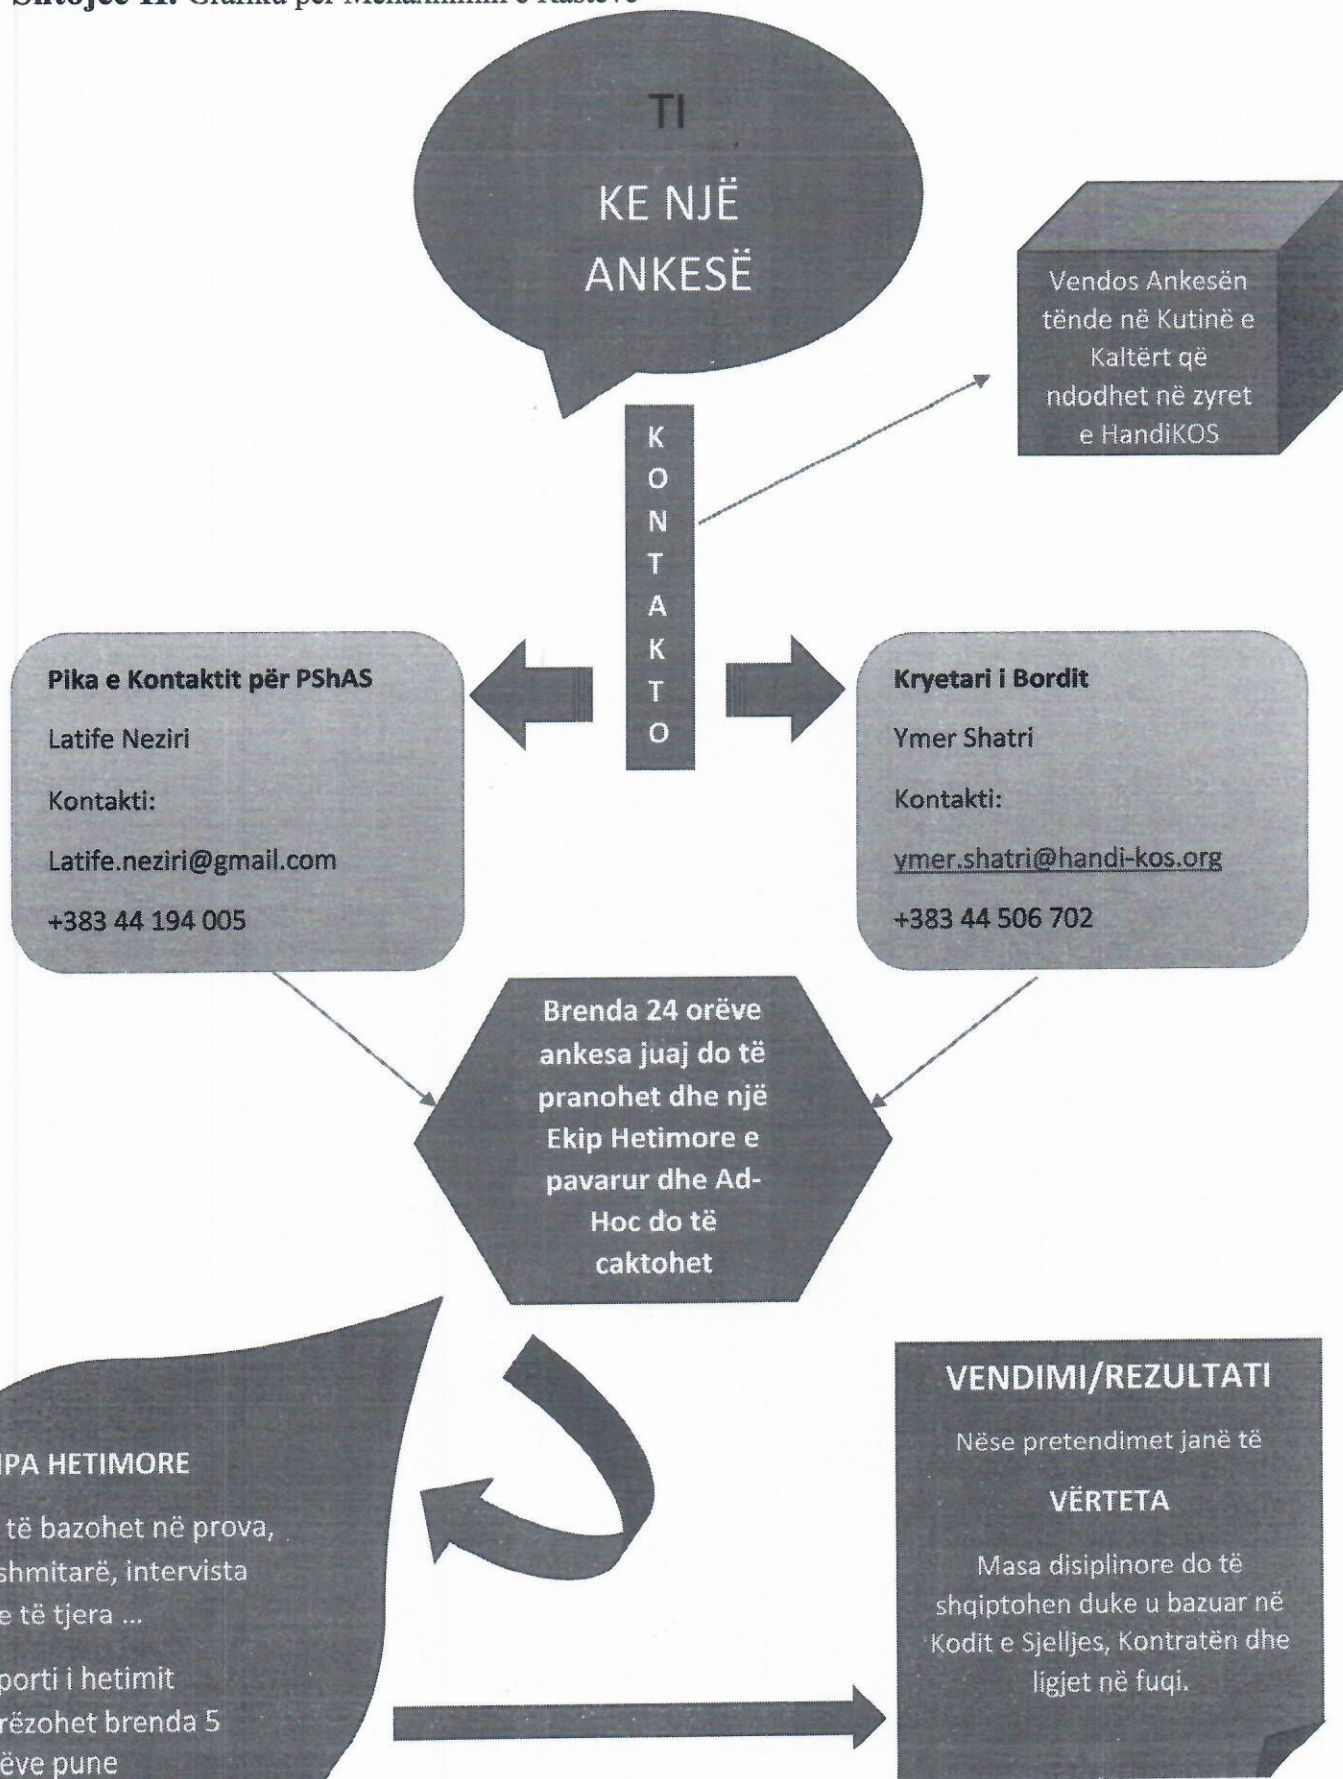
Shtojce II. Grafiku për Mekanizmin e Rastave

TI

KE NJË ANKESË

Vendos Ankesën tënde në Kutinë e Kaltërt që ndodhet në zyret e HandiKOS

KONTAKTO

Pika e Kontaktit për PShAS

Latife Neziri

Kontakti:

Latife.neziri@gmail.com

+383 44 194 005

Kryetari i Bordit

Ymer Shatri

Kontakti:

ymer.shatri@handi-kos.org

+383 44 506 702

Brenda 24 orëve ankesa juaj do të pranohet dhe një Ekip Hetimore e pavarur dhe Ad-Hoc do të caktohet

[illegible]IPA HETIMORE

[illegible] të bazohet në prova, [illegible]shmitarë, intervista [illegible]e të tjera ...

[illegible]porti i hetimit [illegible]rëzohet brenda 5 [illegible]ëve pune

VENDIMI/REZULTATI

Nëse pretendimet janë të

VËRTETA

Masa disiplinore do të shqiptohen duke u bazuar në Kodit e Sjelljes, Kontratën dhe ligjet në fuqi.